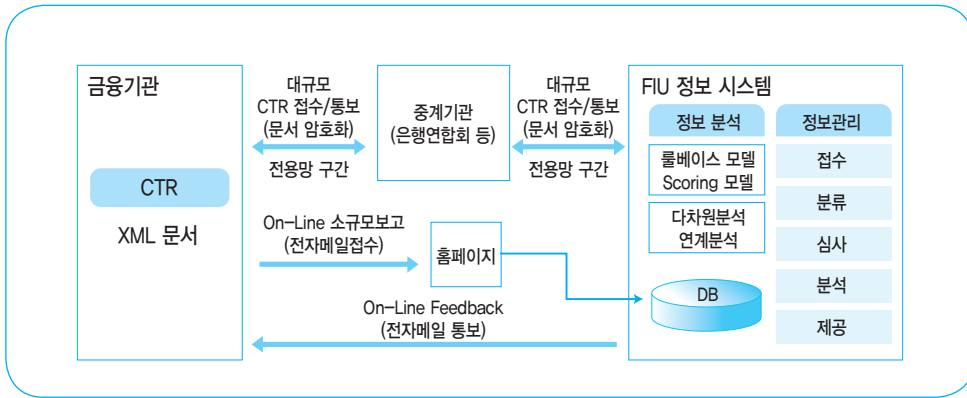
금융기관

CTR

XML 문서

대규모
CTR 접수/통보
(문서 암호화)

전용망 구간

중계기관
(은행연합회 등)

대규모
CTR 접수/통보
(문서 암호화)

전용망 구간

On-Line 소규모보고
(전자메일접수)

홈페이지

On-Line Feedback
(전자메일 통보)

FIU 정보 시스템

정보 분석

룰베이스 모델
Scoring 모델

다차원분석
연계분석

DB

정보관리

접수

분류

심사

분석

제공